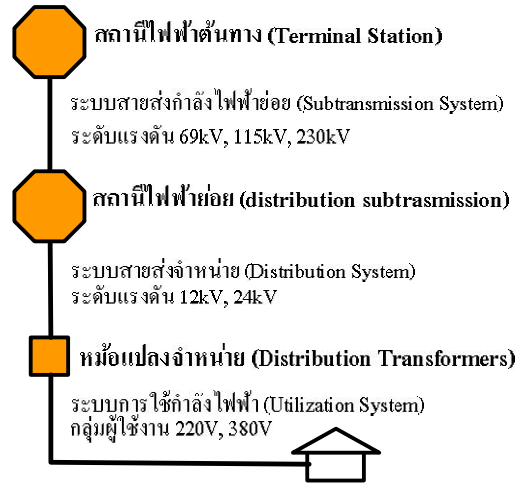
สถานีไฟฟ้าต้นทาง (Terminal Station)

ระบบสายส่งกำลังไฟฟ้าย่อย (Subtransmission System)
ระดับแรงดัน 69kV, 115kV, 230kV

สถานีไฟฟ้าย่อย (distribution subtrasmission)

ระบบสายส่งจำหน่าย (Distribution System)
ระดับแรงดัน 12kV, 24kV

หม้อแปลงจำหน่าย (Distribution Transformers)

ระบบการใช้กำลังไฟฟ้า (Utilization System)
กลุ่มผู้ใช้งาน 220V, 380V